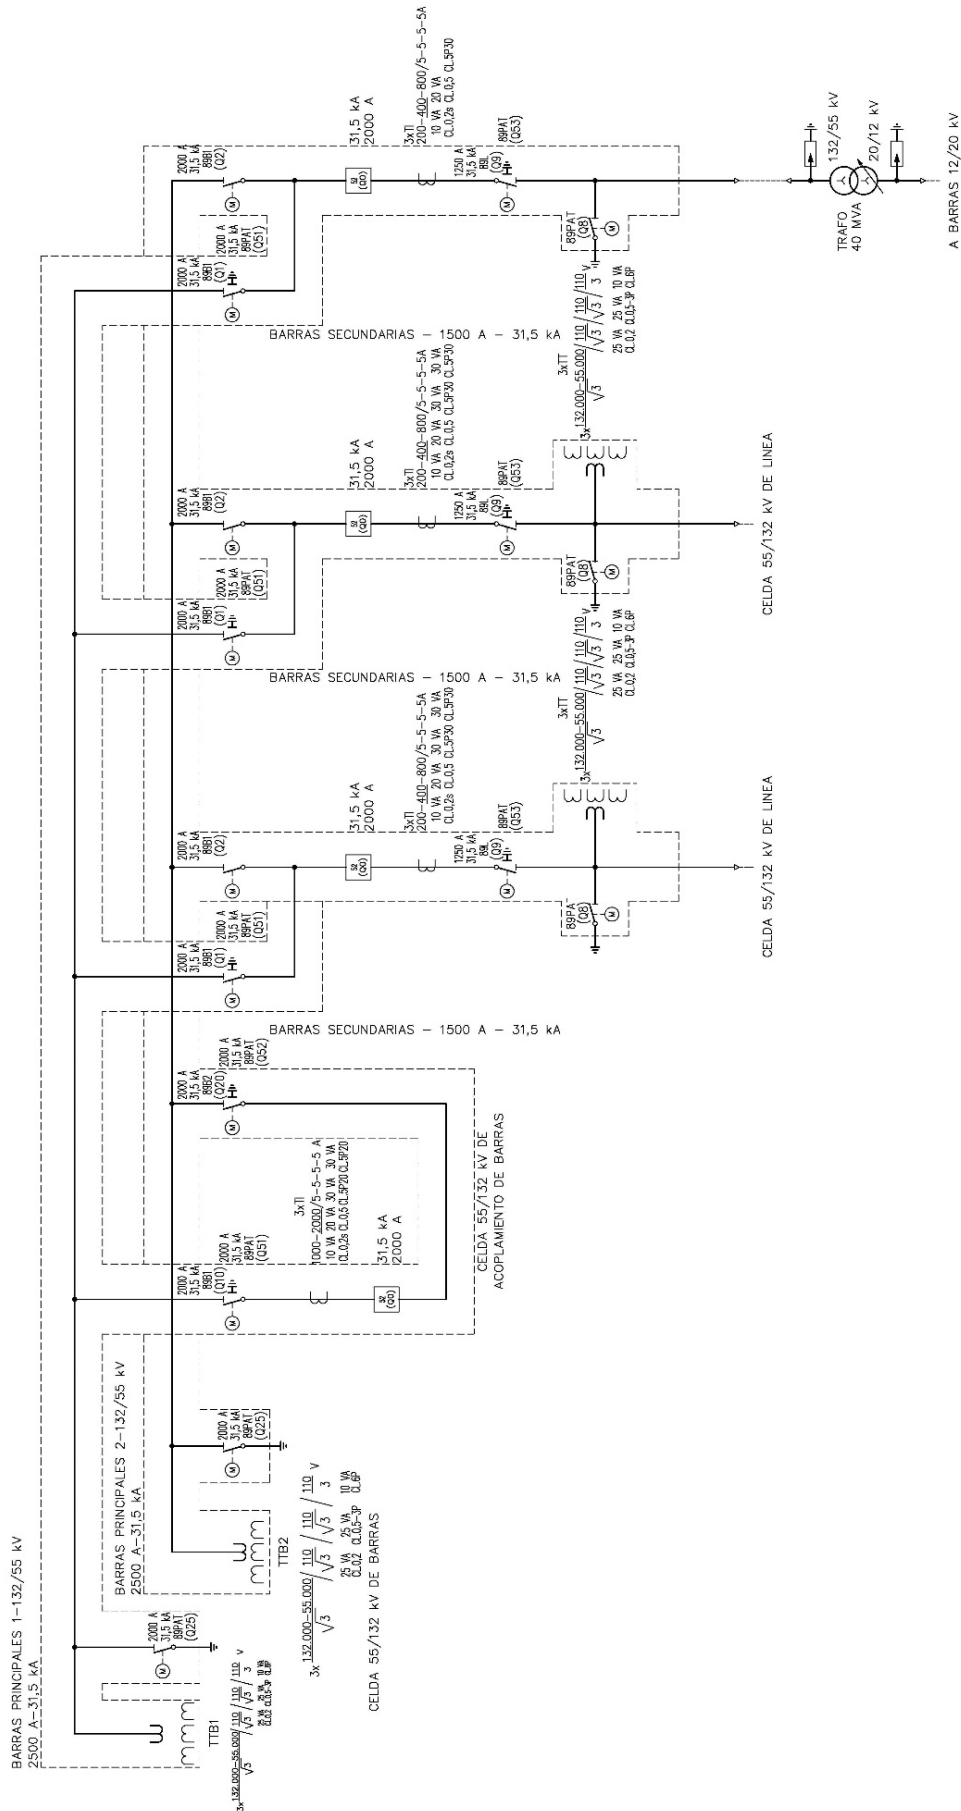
BARRAS PRINCIPALES 1-132/55 kV
2500 A-31,5 kA

BARRAS PRINCIPALES 2-132/55 kV
2500 A-31,5 kA

TTB1
$3x\frac{132.000-55.000}{\sqrt{3}}/\frac{110}{\sqrt{3}}/\frac{110}{\sqrt{3}}/\frac{110}{3}$ V
25 VA 25 VA 10 VA
CL.0,2 CL.0,5-3P CL.6P

2000 A
31,5 kA
89PAT
(Q25)

TTB2
$3x\frac{132.000-55.000}{\sqrt{3}}/\frac{110}{\sqrt{3}}/\frac{110}{\sqrt{3}}/\frac{110}{3}$ V
25 VA 25 VA 10 VA
CL.0,2 CL.0,5-3P CL.6P

CELDA 55/132 kV DE BARRAS

2000 A
31,5 kA
89PAT
(Q25)

2000 A
31,5 kA
89B1
(Q10)

2000 A
31,5 kA
89PAT
(Q51)

3xTI
1000-2000/5-5-5-5 A
10 VA 20 VA 30 VA 30 VA
CL.0,2s CL.0,5 CL.5P20 CL.5P20

31,5 kA
2000 A

52
(Q0)

2000 A
31,5 kA
89B2
(Q20)

2000 A
31,5 kA
89PAT
(Q52)

CELDA 55/132 kV DE
ACOPLAMIENTO DE BARRAS

BARRAS SECUNDARIAS - 1500 A - 31,5 kA

2000 A
31,5 kA
89B1
(Q1)

2000 A
31,5 kA
89PAT
(Q51)

2000 A
31,5 kA
89B1
(Q2)

52
(Q0)

31,5 kA
2000 A

3xTI
200-400-800/5-5-5-5A
10 VA 20 VA 30 VA 30 VA
CL.0,2s CL.0,5 CL.5P30 CL.5P30

1250 A
31,5 kA
89L
(Q9)

89PAT
(Q53)

89PAT
(Q8)

3xTT
$3x\frac{132.000-55.000}{\sqrt{3}}/\frac{110}{\sqrt{3}}/\frac{110}{\sqrt{3}}/\frac{110}{3}$ V
25 VA 25 VA 10 VA
CL.0,2 CL.0,5-3P CL.6P

CELDA 55/132 kV DE LINEA

BARRAS SECUNDARIAS - 1500 A - 31,5 kA

2000 A
31,5 kA
89B1
(Q1)

2000 A
31,5 kA
89PAT
(Q51)

2000 A
31,5 kA
89B1
(Q2)

52
(Q0)

31,5 kA
2000 A

3xTI
200-400-800/5-5-5-5A
10 VA 20 VA 30 VA 30 VA
CL.0,2s CL.0,5 CL.5P30 CL.5P30

1250 A
31,5 kA
89L
(Q9)

89PAT
(Q53)

89PAT
(Q8)

3xTT
$3x\frac{132.000-55.000}{\sqrt{3}}/\frac{110}{\sqrt{3}}/\frac{110}{\sqrt{3}}/\frac{110}{3}$ V
25 VA 25 VA 10 VA
CL.0,2 CL.0,5-3P CL.6P

CELDA 55/132 kV DE LINEA

BARRAS SECUNDARIAS - 1500 A - 31,5 kA

2000 A
31,5 kA
89B1
(Q1)

2000 A
31,5 kA
89PAT
(Q51)

2000 A
31,5 kA
89B1
(Q2)

52
(Q0)

31,5 kA
2000 A

3xTI
200-400-800/5-5-5-5A
10 VA 20 VA
CL.0,2s CL.0,5 CL.5P30

1250 A
31,5 kA
89L
(Q9)

89PAT
(Q53)

89PAT
(Q8)

$3x\frac{132.000-55.000}{\sqrt{3}}/\frac{110}{\sqrt{3}}/\frac{110}{\sqrt{3}}/\frac{110}{3}$ V
25 VA 25 VA 10 VA
CL.0,2 CL.0,5-3P CL.6P

132/55 kV
20/12 kV
TRAFO
40 MVA

A BARRAS 12/20 kV